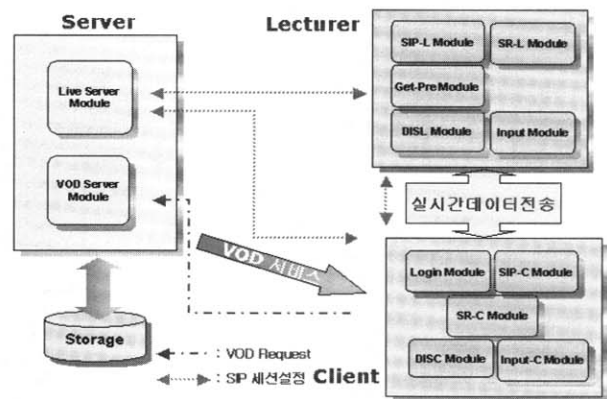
Server

Live Server Module

VOD Server Module

Storage

Lecturer

SIP-L Module

SR-L Module

Get-Pre Module

DISL Module

Input Module

실시간데이터전송

VOD 서비스

Login Module

SIP-C Module

SR-C Module

DISC Module

Input-C Module

: VOD Request

: SIP 세션설정 Client